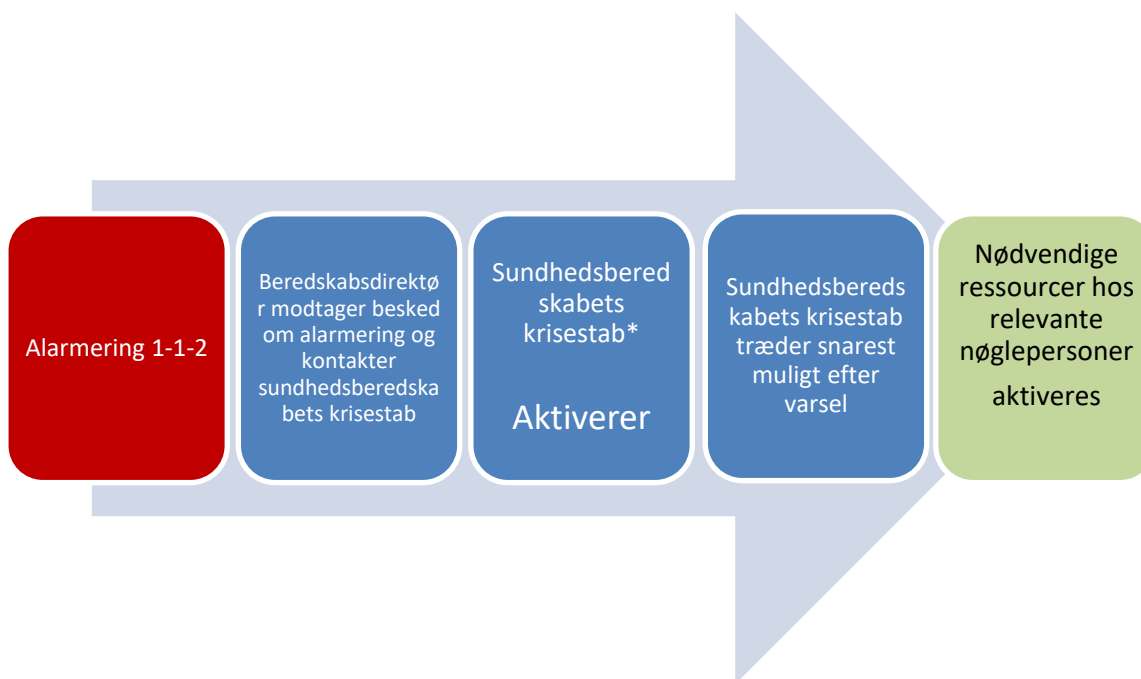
Alarmering 1-1-2

Beredskabsdirektør modtager besked om alarmering og kontakter sundhedsberedskabets krisestab

Sundhedsberedskabets krisestab*

Aktiverer

Sundhedsberedskabets krisestab træder snarest muligt efter varsel

Nødvendige ressourcer hos relevante nøglepersoner

aktiveres